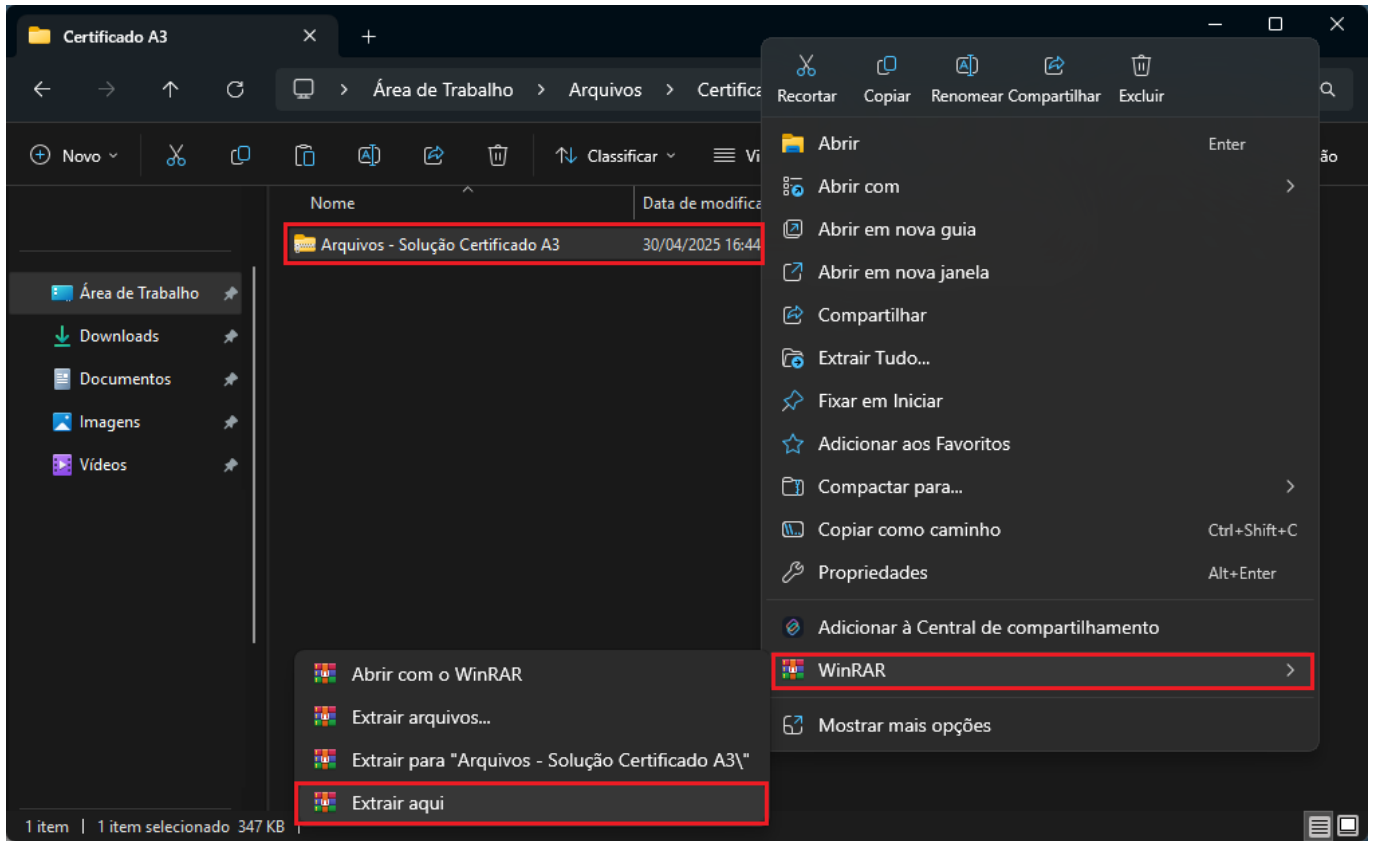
Certificado A3

Área de Trabalho > Arquivos > Certifica

Novo Classificar Vi ão

Nome
Data de modifica

Arquivos - Solução Certificado A3 30/04/2025 16:44

Área de Trabalho
Downloads
Documentos
Imagens
Vídeos

Recortar Copiar Renomear Compartilhar Excluir

Abrir Enter
Abrir com
Abrir em nova guia
Abrir em nova janela
Compartilhar
Extrair Tudo...
Fixar em Iniciar
Adicionar aos Favoritos
Compactar para...
Copiar como caminho Ctrl+Shift+C
Propriedades Alt+Enter
Adicionar à Central de compartilhamento
WinRAR
Mostrar mais opções

Abrir com o WinRAR
Extrair arquivos...
Extrair para "Arquivos - Solução Certificado A3\"
Extrair aqui

1 item | 1 item selecionado 347 KB